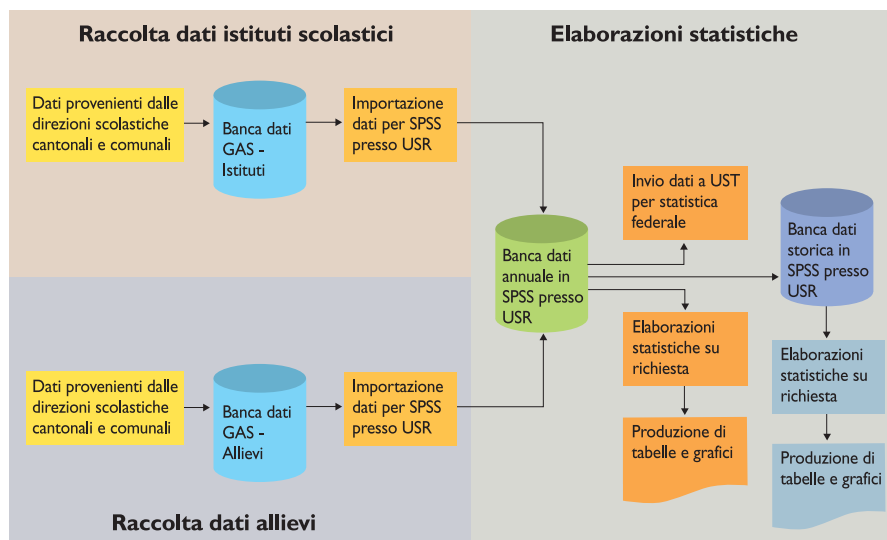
Raccolta dati istituti scolastici

Dati provenienti dalle direzioni scolastiche cantonali e comunali

Banca dati GAS - Istituti

Importazione dati per SPSS presso USR

Raccolta dati allievi

Dati provenienti dalle direzioni scolastiche cantonali e comunali

Banca dati GAS - Allievi

Importazione dati per SPSS presso USR

Elaborazioni statistiche

Banca dati annuale in SPSS presso USR

Invio dati a UST per statistica federale

Banca dati storica in SPSS presso USR

Elaborazioni statistiche su richiesta

Produzione di tabelle e grafici

Elaborazioni statistiche su richiesta

Produzione di tabelle e grafici